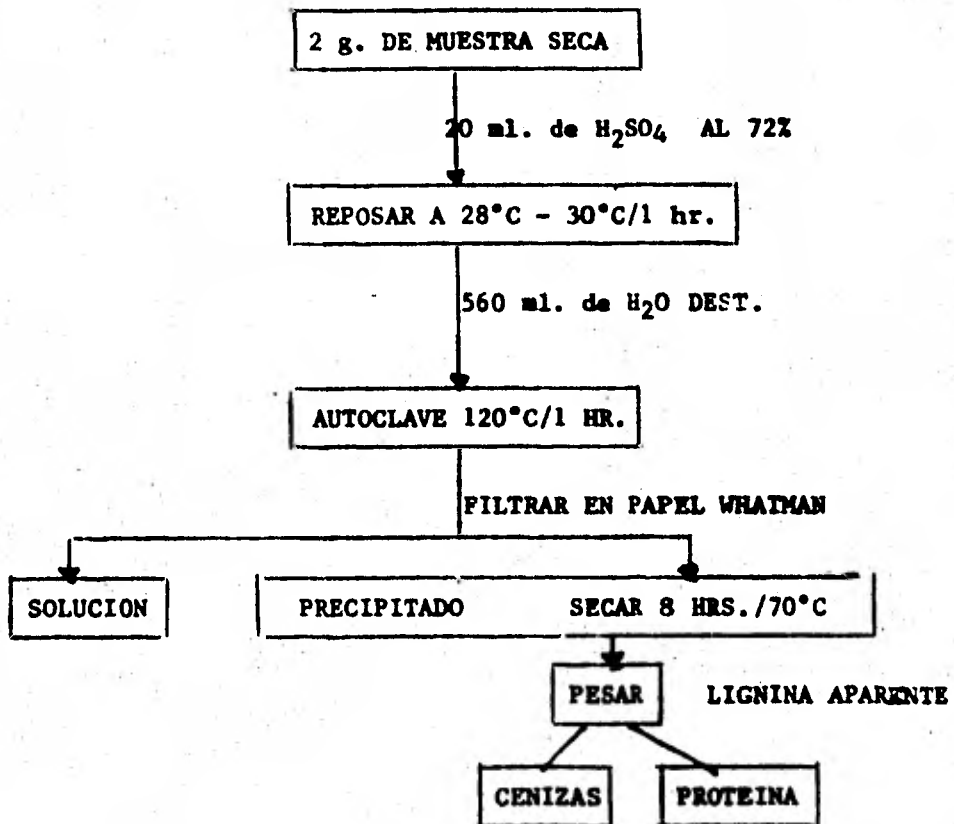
2 g. DE MUESTRA SECA

20 ml. de $H_2SO_4$ AL 72%

REPOSAR A 28°C - 30°C/1 hr.

560 ml. de $H_2O$ DEST.

AUTOCLAVE 120°C/1 HR.

FILTRAR EN PAPEL WHATMAN

SOLUCION

PRECIPITADO SECAR 8 HRS./70°C

PESAR

LIGNINA APARENTE

CENIZAS

PROTEINA